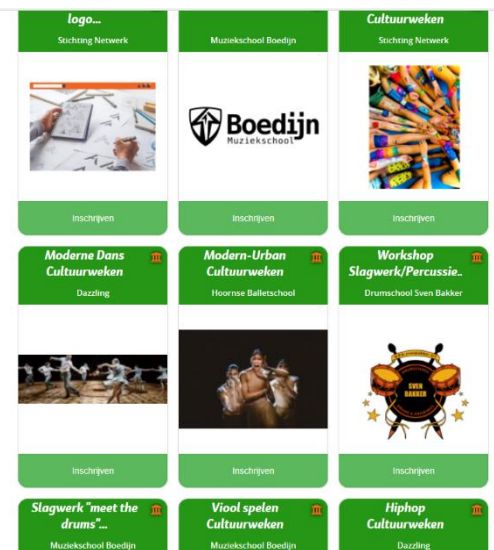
logo...
Stichting Netwerk

Inschrijven

Muziekschool Boedijn

Boedijn
Muziekschool

Inschrijven

Cultuurweken
Stichting Netwerk

Inschrijven

Moderne Dans Cultuurweken
Dazzling

Inschrijven

Modern-Urban Cultuurweken
Hoornse Balletschool

Inschrijven

Workshop Slagwerk/Percussie..
Drumschool Sven Bakker

SVEN BAKKER

Inschrijven

Slagwerk "meet the drums"...
Muziekschool Boedijn

Viool spelen Cultuurweken
Muziekschool Boedijn

Hiphop Cultuurweken
Dazzling